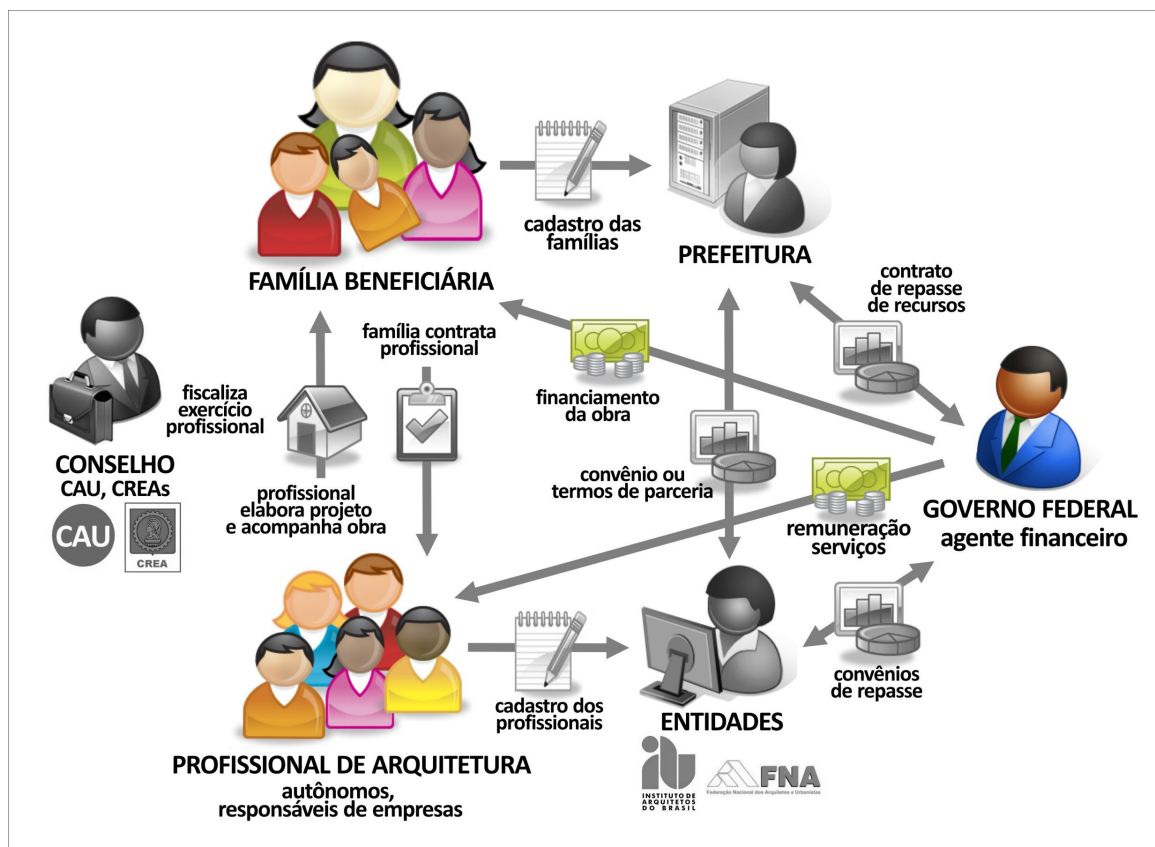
FAMÍLIA BENEFICIÁRIA

cadastro das famílias

PREFEITURA

contrato de repasse de recursos

família contrata profissional

financiamento da obra

fiscaliza exercício profissional

CONSELHO
CAU, CREAs

CAU

CREA

profissional elabora projeto e acompanha obra

convênio ou termos de parceria

remuneração serviços

GOVERNO FEDERAL
agente financeiro

convênios de repasse

cadastro dos profissionais

ENTIDADES

PROFISSIONAL DE ARQUITETURA
autônomos, responsáveis de empresas

INSTITUTO DE ARQUITETOS DO BRASIL

FNA
Federação Nacional dos Arquitetos e Urbanistas